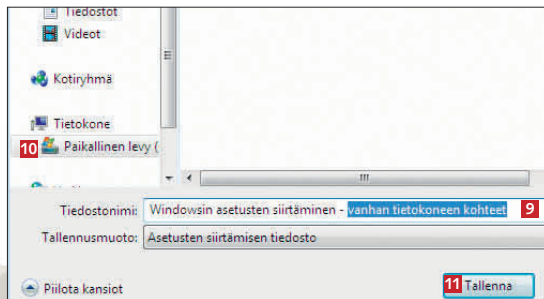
Tiedostot
Videot
Kotiryhmä
Tietokone
10 Paikallinen levy (
III
Tiedostonimi: Windowsin asetusten siirtäminen - vanhan tietokoneen kohteet 9
Tallennusmuoto: Asetusten siirtämisen tiedosto
Piilota kansiot
11 Tallenna